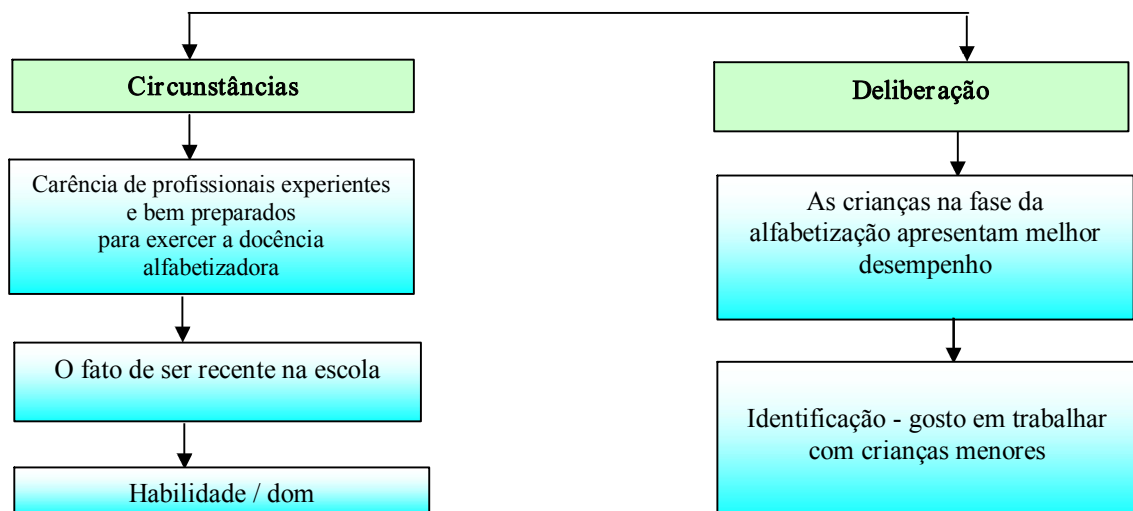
Circunstâncias

Carência de profissionais experientes e bem preparados para exercer a docência alfabetizadora

O fato de ser recente na escola

Habilidade / dom

Deliberação

As crianças na fase da alfabetização apresentam melhor desempenho

Identificação - gosto em trabalhar com crianças menores